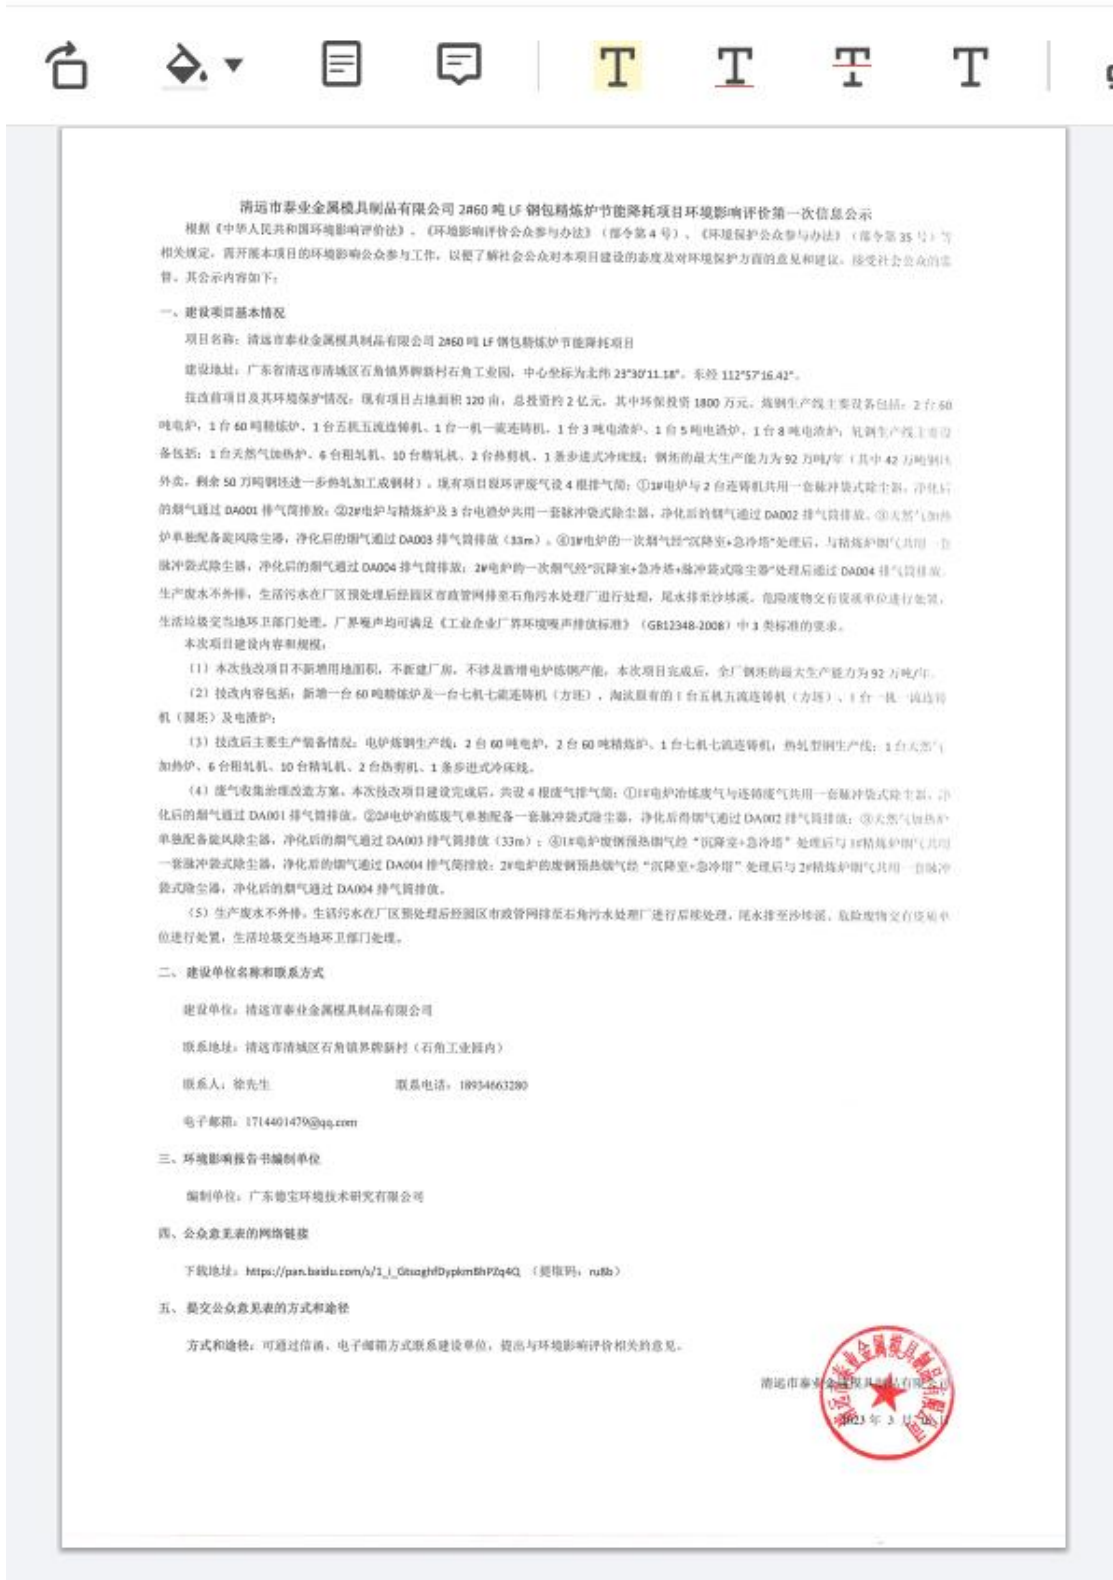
清远市泰业金属模具制品有限公司 2#60 吨 LF 钢包精炼炉节能降耗项目环境影响评价第一次信息公示

根据《中华人民共和国环境影响评价法》、《环境影响评价公众参与办法》（部令第 4 号）、《环境保护公众参与办法》（部令第 35 号）等相关规定，需开展本项目的环境影响公众参与工作，以便了解社会公众对本项目建设的态度及对环境保护方面的意见和建议，接受社会公众的监督。其公示内容如下：

一、建设项目基本情况

项目名称：清远市泰业金属模具制品有限公司 2#60 吨 LF 钢包精炼炉节能降耗项目

建设地址：广东省清远市清城区石角镇界牌新村石角工业园，中心坐标为北纬 23°30'11.18"，东经 112°57'16.42"。

技改前项目及其环境保护情况：现有项目占地面积 120 亩，总投资约 2 亿元，其中环保投资 1800 万元。炼钢生产线主要设备包括：2 台 60 吨电炉，1 台 60 吨精炼炉，1 台五机五流连铸机、1 台一机一流连铸机，1 台 3 吨电渣炉，1 台 5 吨电渣炉，1 台 8 吨电渣炉；轧钢生产线主要设备包括：1 台天然气加热炉、6 台粗轧机、10 台精轧机、2 台热剪机、1 条步进式冷床线；钢坯的最大生产能力为 92 万吨/年（其中 42 万吨钢坯外卖，剩余 50 万吨钢坯进一步热轧加工成钢材），现有项目设环评废气设 4 根排气筒：①1#电炉与 2 台连铸机共用一套脉冲袋式除尘器，净化后的烟气通过 DA001 排气筒排放；②2#电炉与精炼炉及 3 台电渣炉共用一套脉冲袋式除尘器，净化后的烟气通过 DA002 排气筒排放；③天然气加热炉单独配备旋风除尘器，净化后的烟气通过 DA003 排气筒排放（33m）；④1#电炉的一次烟气经"沉降室+急冷塔"处理后，与精炼炉烟气共用一套脉冲袋式除尘器，净化后的烟气通过 DA004 排气筒排放；2#电炉的一次烟气经"沉降室+急冷塔+脉冲袋式除尘器"处理后通过 DA004 排气筒排放。生产废水不外排，生活污水在厂区预处理后经园区市政管网排至石角污水处理厂进行处理，尾水排至沙埗涌。危险废物交有资质单位进行处置，生活垃圾交当地环卫部门处理。厂界噪声均可满足《工业企业厂界环境噪声排放标准》（GB12348-2008）中 3 类标准的要求。

本次项目建设内容和规模：

（1）本次技改项目不新增用地面积，不新建厂房，不涉及新增电炉炼钢产能，本次项目完成后，全厂钢坯的最大生产能力为 92 万吨/年。

（2）技改内容包括：新增一台 60 吨精炼炉及一台七机七流连铸机（方坯），淘汰原有的 1 台五机五流连铸机（方坯）、1 台一机一流连铸机（圆坯）及电渣炉；

（3）技改后主要生产设备情况：电炉炼钢生产线：2 台 60 吨电炉，2 台 60 吨精炼炉、1 台七机七流连铸机；热轧型钢生产线：1 台天然气加热炉、6 台粗轧机、10 台精轧机、2 台热剪机、1 条步进式冷床线。

（4）废气收集治理改造方案。本次技改项目建设完成后，共设 4 根废气排气筒：①1#电炉冶炼废气与连铸废气共用一套脉冲袋式除尘器，净化后的烟气通过 DA001 排气筒排放。②2#电炉冶炼废气单独配备一套脉冲袋式除尘器，净化后的烟气通过 DA002 排气筒排放；③天然气加热炉单独配备旋风除尘器，净化后的烟气通过 DA003 排气筒排放（33m）；④1#电炉废钢预热烟气经"沉降室+急冷塔"处理后与 1#精炼炉烟气共用一套脉冲袋式除尘器，净化后的烟气通过 DA004 排气筒排放；2#电炉的废钢预热烟气经"沉降室+急冷塔"处理后与 2#精炼炉烟气共用一套脉冲袋式除尘器，净化后的烟气通过 DA004 排气筒排放。

（5）生产废水不外排，生活污水在厂区预处理后经园区市政管网排至石角污水处理厂进行后续处理，尾水排至沙埗涌。危险废物交有资质单位进行处置，生活垃圾交当地环卫部门处理。

二、建设单位名称和联系方式

建设单位：清远市泰业金属模具制品有限公司

联系地址：清远市清城区石角镇界牌新村（石角工业园内）

联系人：徐先生　　联系电话：18934663280

电子邮箱：1714401479@qq.com

三、环境影响报告书编制单位

编制单位：广东德宝环境技术研究有限公司

四、公众意见表的网络链接

下载地址：https://pan.baidu.com/s/1_i_GtsoghfDypkmBhPZq4Q（提取码：ru8b）

五、提交公众意见表的方式和途径

方式和途径：可通过信函、电子邮箱方式联系建设单位，提出与环境影响评价相关的意见。

清远市泰业金属模具制品有限公司
2023 年 3 月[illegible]日